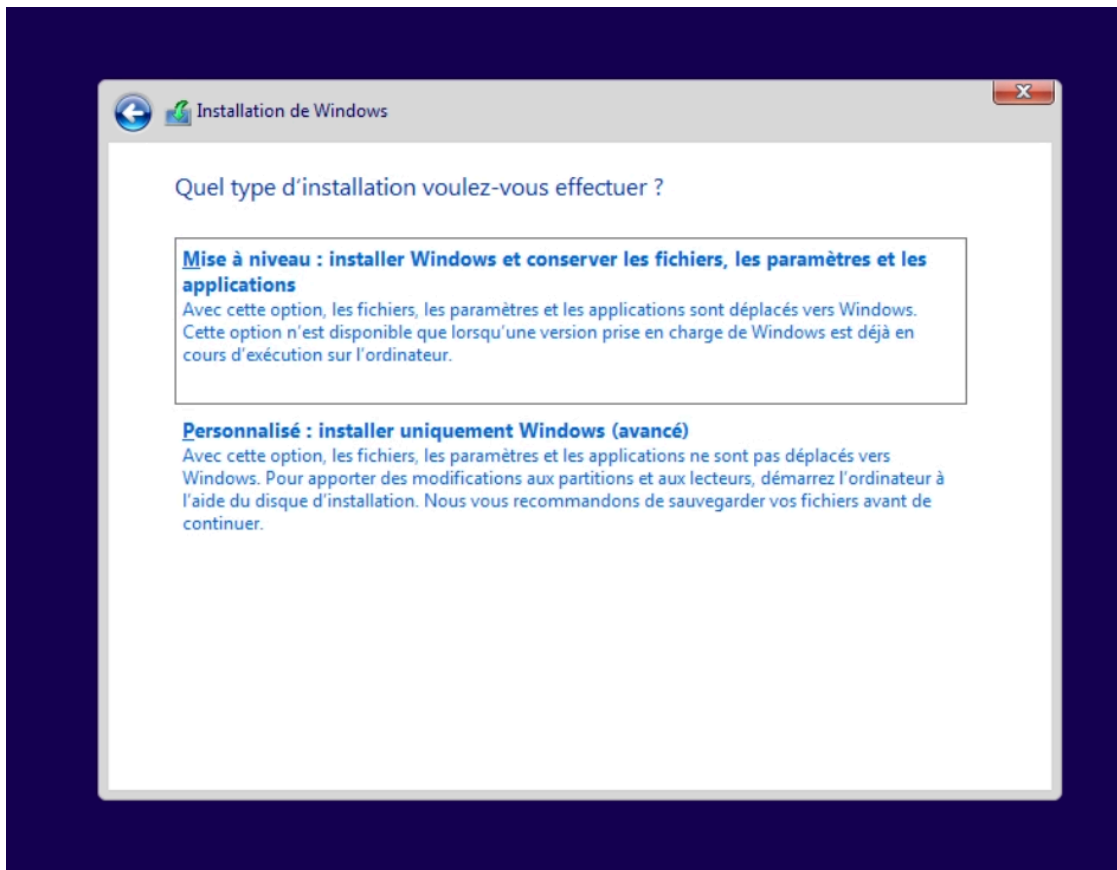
Installation de Windows

Quel type d’installation voulez-vous effectuer ?

Mise à niveau : installer Windows et conserver les fichiers, les paramètres et les applications
Avec cette option, les fichiers, les paramètres et les applications sont déplacés vers Windows. Cette option n’est disponible que lorsqu’une version prise en charge de Windows est déjà en cours d’exécution sur l’ordinateur.

Personnalisé : installer uniquement Windows (avancé)
Avec cette option, les fichiers, les paramètres et les applications ne sont pas déplacés vers Windows. Pour apporter des modifications aux partitions et aux lecteurs, démarrez l’ordinateur à l’aide du disque d’installation. Nous vous recommandons de sauvegarder vos fichiers avant de continuer.